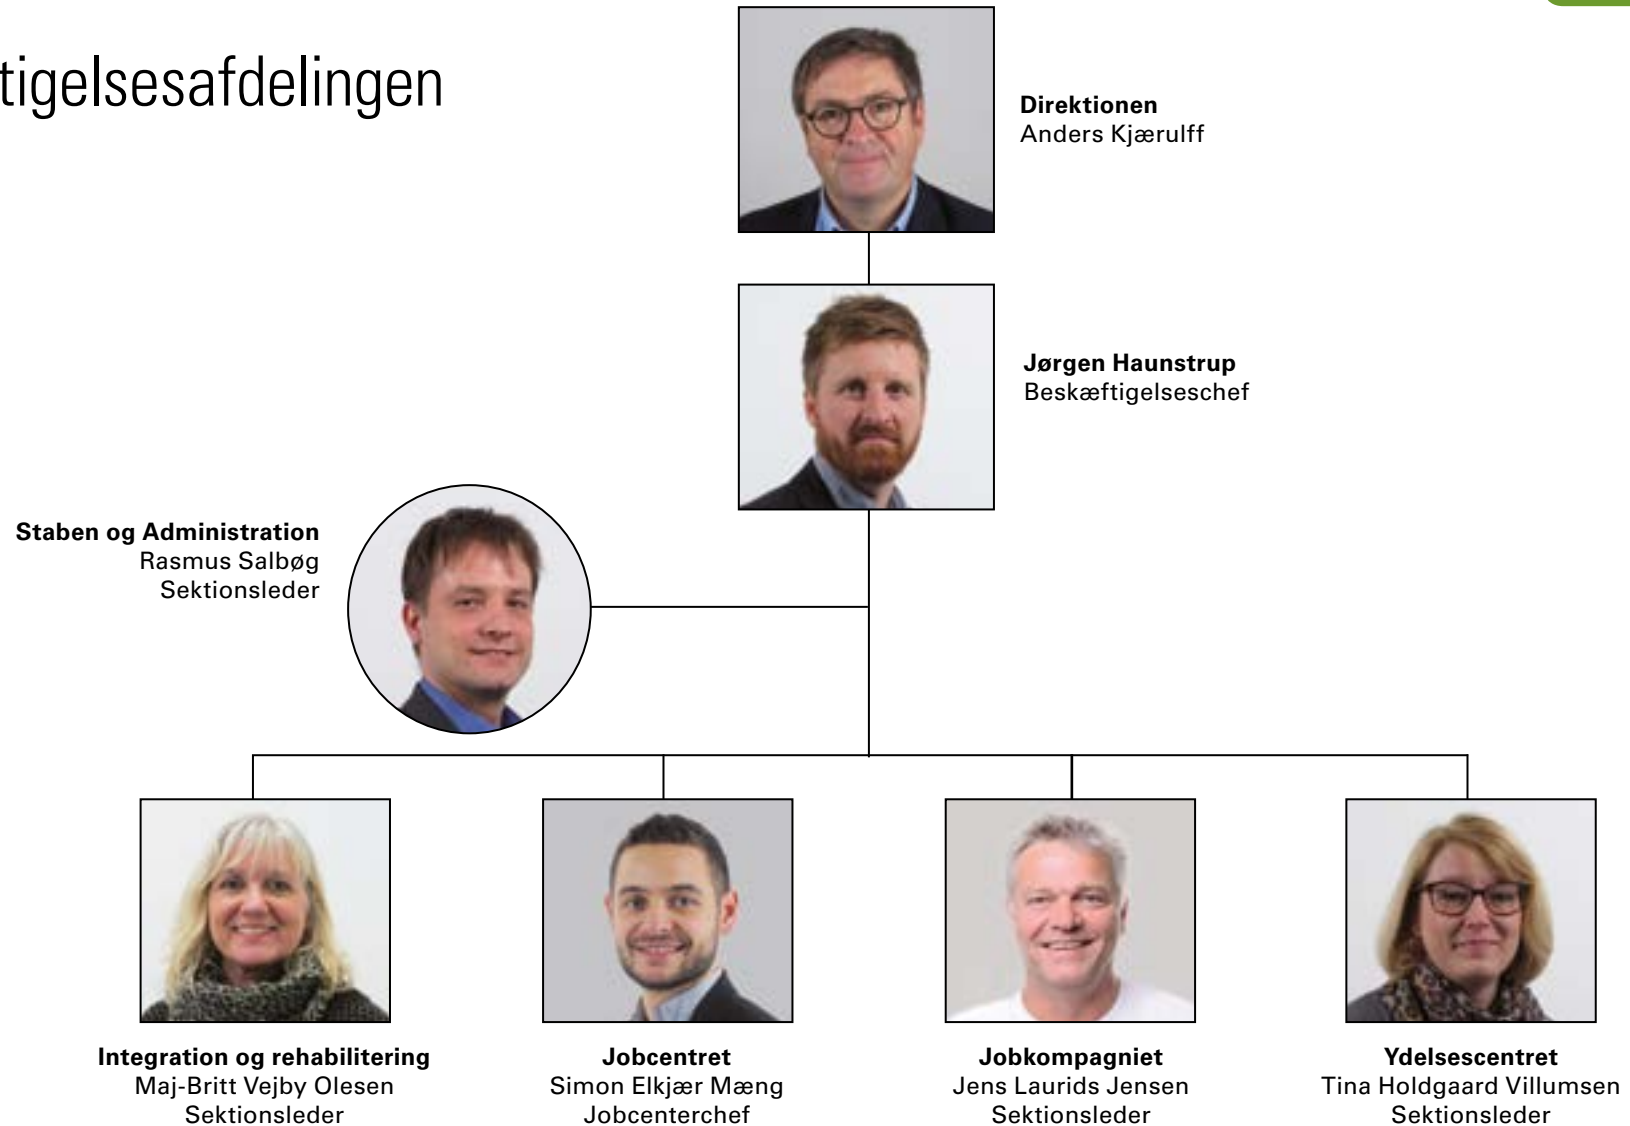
tigelsesafdelingen

**Direktionen**
Anders Kjærulff

**Jørgen Haunstrup**
Beskæftigelseschef

**Staben og Administration**
Rasmus Salbøg
Sektionsleder

**Integration og rehabilitering**
Maj-Britt Vejby Olesen
Sektionsleder

**Jobcentret**
Simon Elkjær Mæng
Jobcenterchef

**Jobkompagniet**
Jens Laurids Jensen
Sektionsleder

**Ydelsescentret**
Tina Holdgaard Villumsen
Sektionsleder